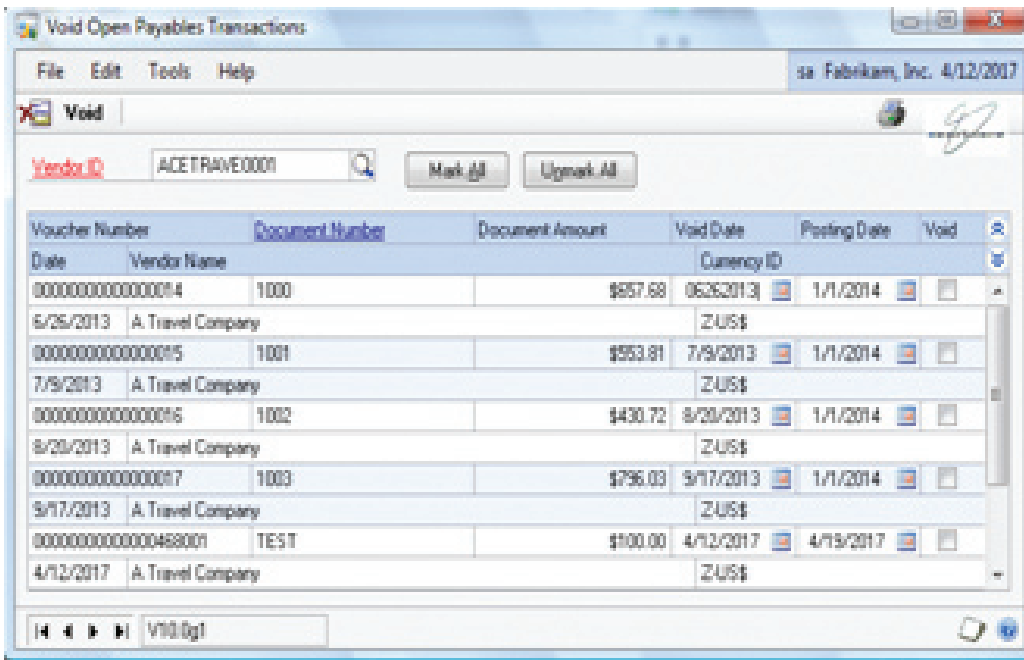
Void Open Payables Transactions

File Edit Tools Help

sa Fabrikam, Inc. 4/12/2007

Void

Vendor ID ACETRAVE0001

Mark All Unmark All

| Voucher Number | Document Number | Document Amount | Void Date | Posting Date | Void |
|---|---|---|---|---|---|
| Date | Vendor Name | | Currency ID | | |
| 00000000000000014 | 1000 | \$857.68 | 06262013 | 1/1/2014 | |
| 6/26/2013 | A Travel Company | | Z-US\$ | | |
| 00000000000000015 | 1001 | \$553.81 | 7/9/2013 | 1/1/2014 | |
| 7/9/2013 | A Travel Company | | Z-US\$ | | |
| 00000000000000016 | 1002 | \$430.72 | 8/20/2013 | 1/1/2014 | |
| 8/20/2013 | A Travel Company | | Z-US\$ | | |
| 00000000000000017 | 1003 | \$796.03 | 9/17/2013 | 1/1/2014 | |
| 9/17/2013 | A Travel Company | | Z-US\$ | | |
| 00000000000000468001 | TEST | \$100.00 | 4/12/2017 | 4/19/2017 | |
| 4/12/2017 | A Travel Company | | Z-US\$ | | |

V10.0g1